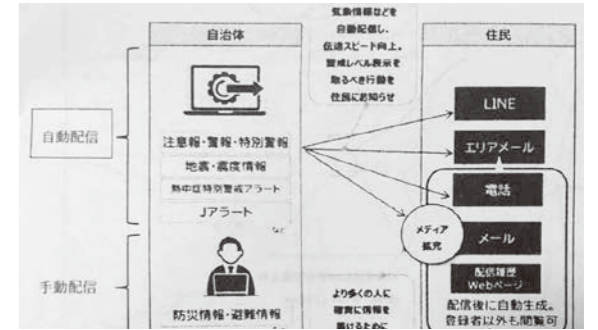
気象情報などを
自動配信し、
伝達スピード向上。
警戒レベル表示を
取るべき行動を
住民に周知させ

自治体

住民

自動配信

注意報・警報・特別警報

地震・震度情報

熱中症特別警戒アラート

Jアラート

など

LINE

エリアメール

電話

メディア
拡充

メール

配信履歴
Webページ

配信後に自動生成。
登録者以外も閲覧可

手動配信

防災情報・避難情報

より多くの人に
確実に情報を
届けるために